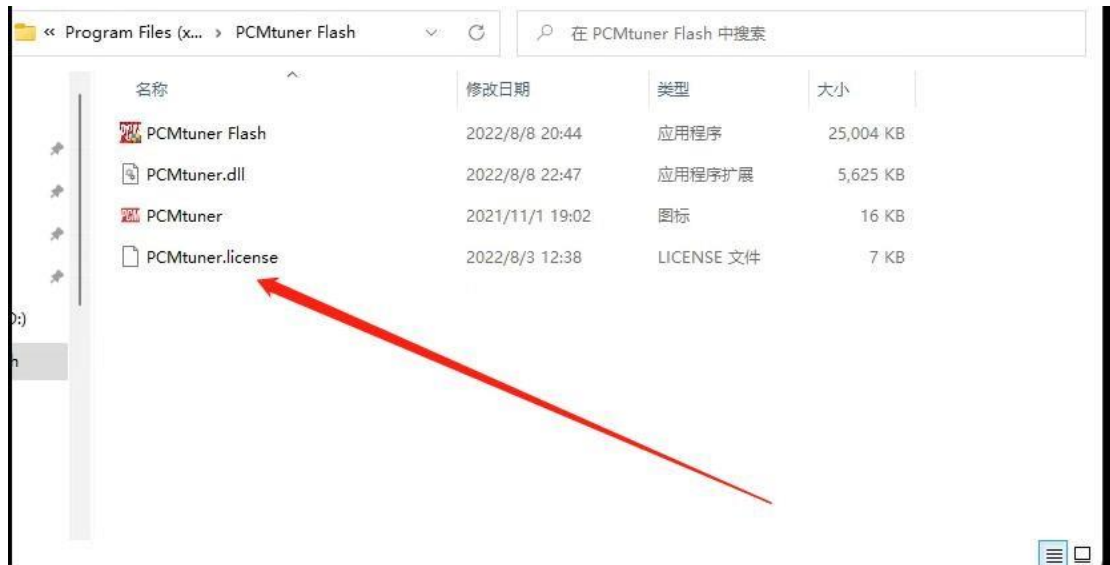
« Program Files (x... › PCMtuner Flash

在 PCMtuner Flash 中搜索

| 名称 | 修改日期 | 类型 | 大小 |
|---|---|---|---|
| PCMtuner Flash | 2022/8/8 20:44 | 应用程序 | 25,004 KB |
| PCMtuner.dll | 2022/8/8 22:47 | 应用程序扩展 | 5,625 KB |
| PCMtuner | 2021/11/1 19:02 | 图标 | 16 KB |
| PCMtuner.license | 2022/8/3 12:38 | LICENSE 文件 | 7 KB |

):)
h